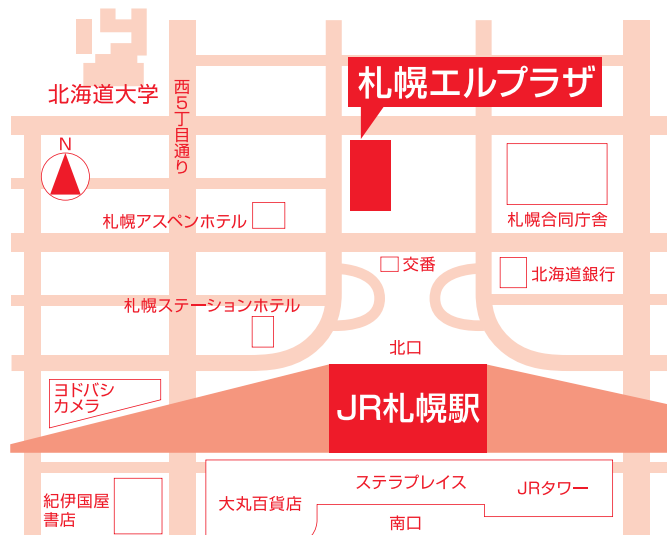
北海道大学

西5丁目通り

札幌エルプラザ

N

札幌アスペンホテル

札幌合同庁舎

交番

北海道銀行

札幌ステーションホテル

北口

ヨドバシカメラ

JR札幌駅

紀伊国屋書店

大丸百貨店

ステラプレイス

JRタワー

南口